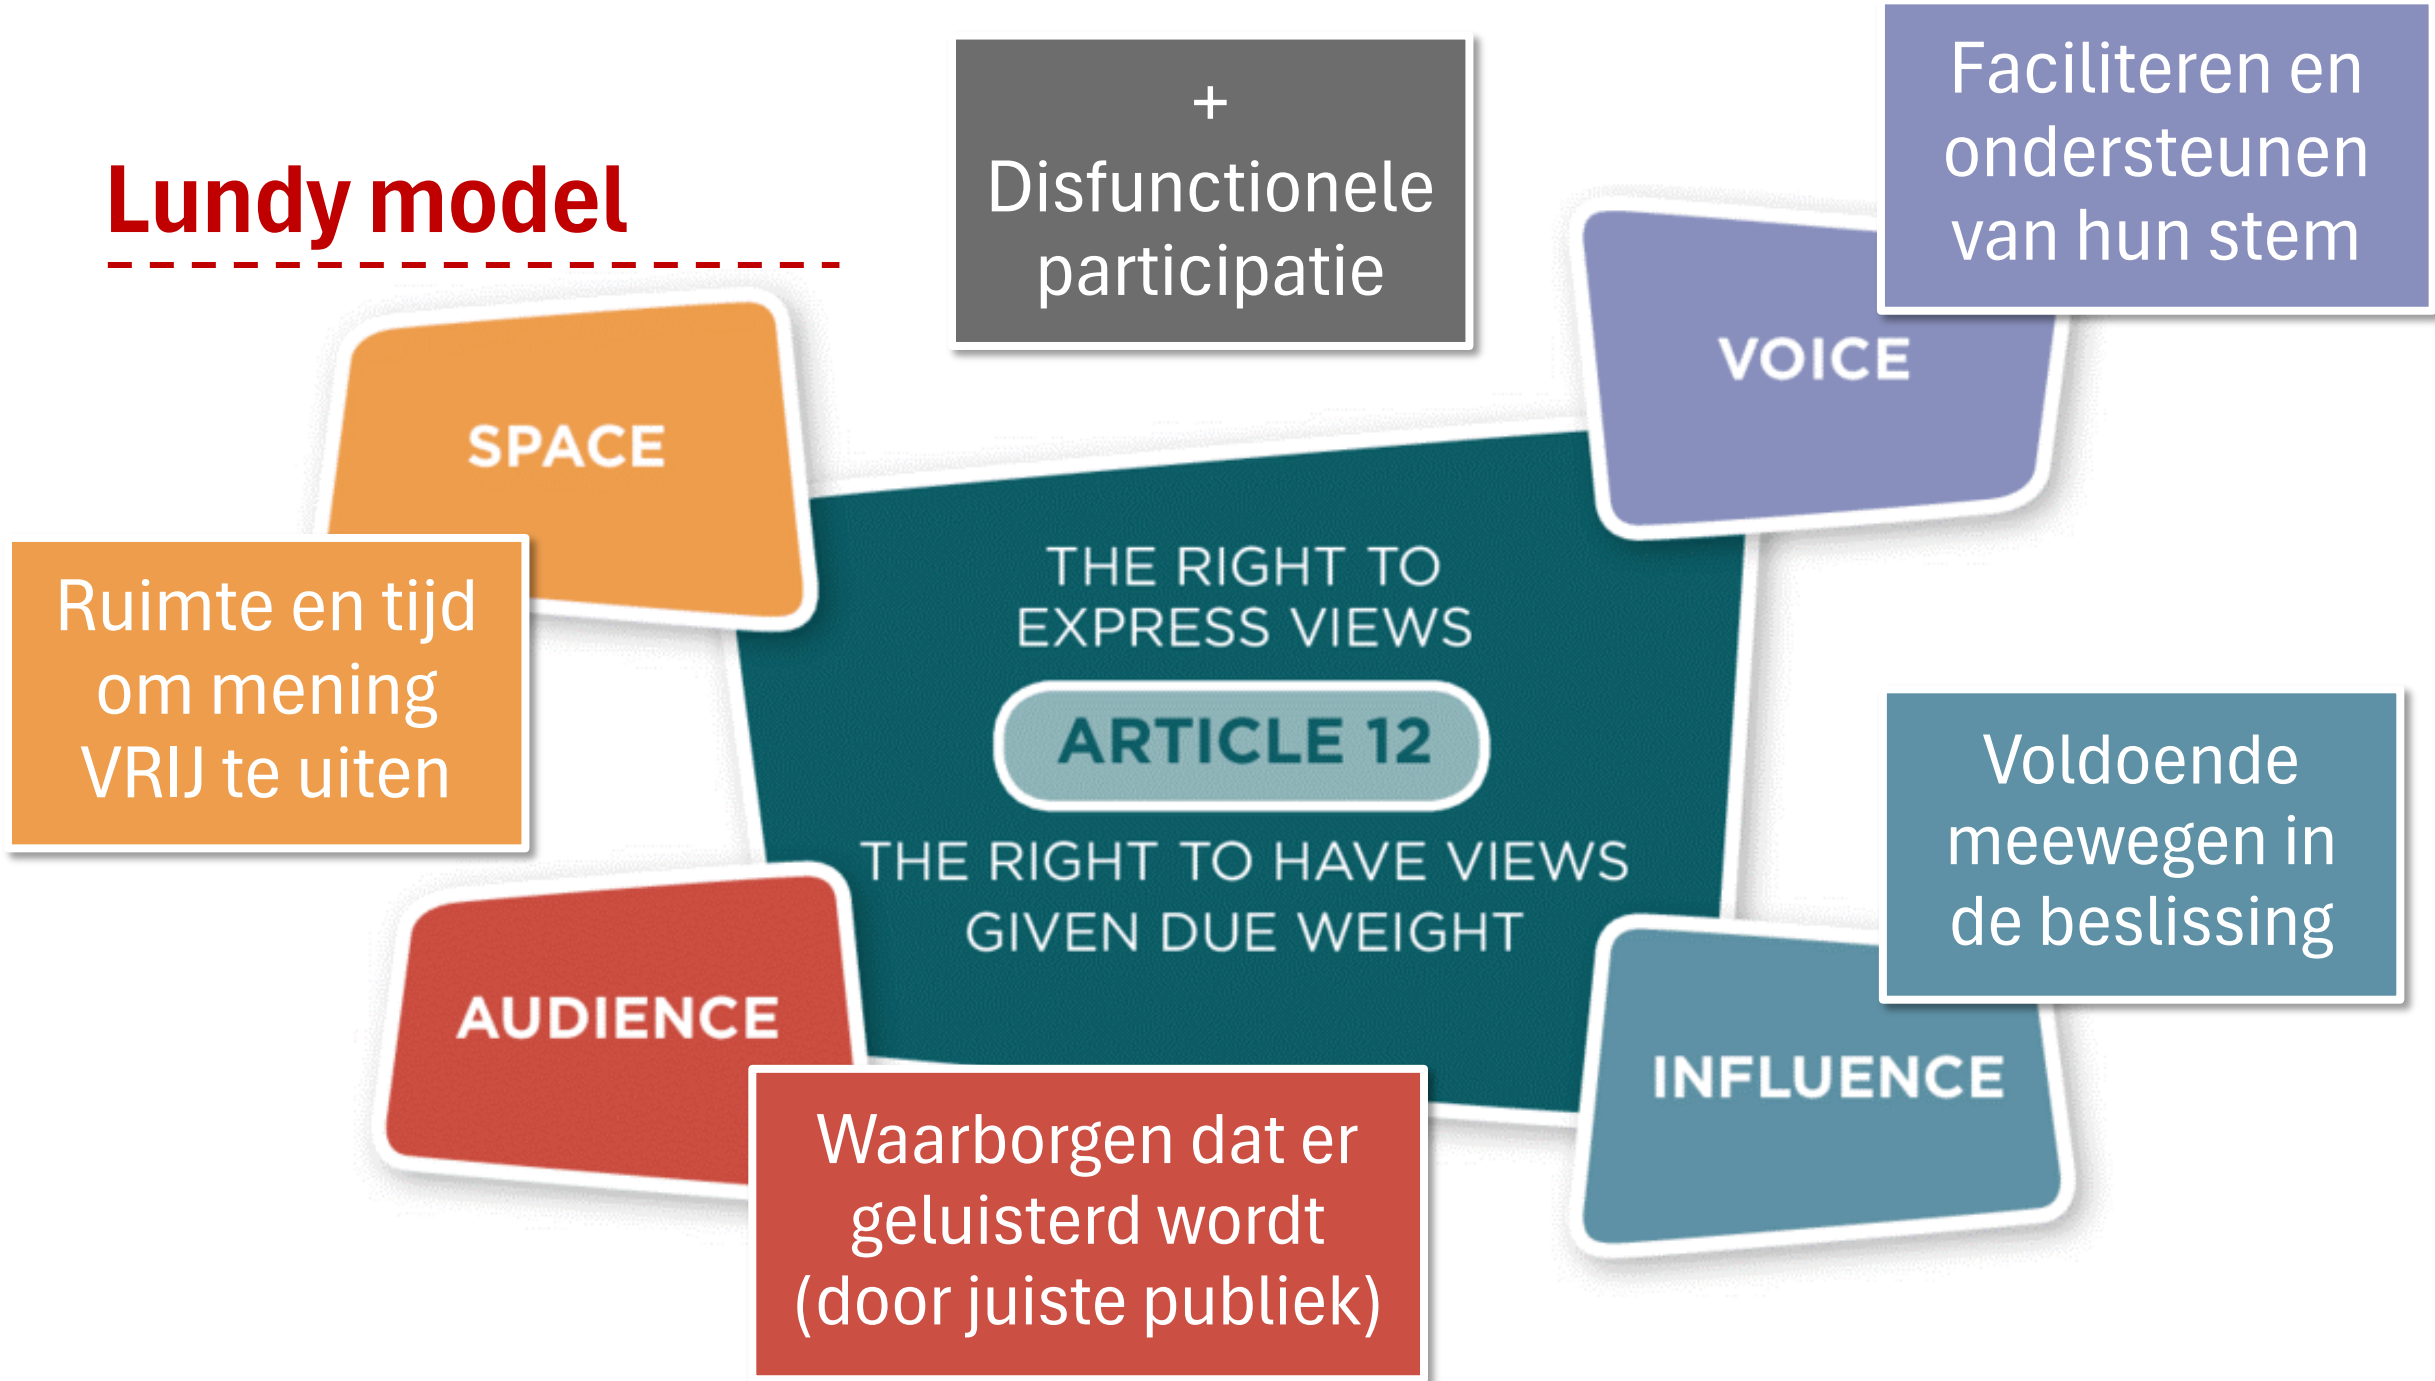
Lundy model

+
Disfunctionele participatie

Faciliteren en ondersteunen van hun stem

SPACE

VOICE

Ruimte en tijd om mening VRIJ te uiten

THE RIGHT TO EXPRESS VIEWS

ARTICLE 12

THE RIGHT TO HAVE VIEWS GIVEN DUE WEIGHT

Voldoende meewegen in de beslissing

AUDIENCE

INFLUENCE

Waarborgen dat er geluisterd wordt (door juiste publiek)